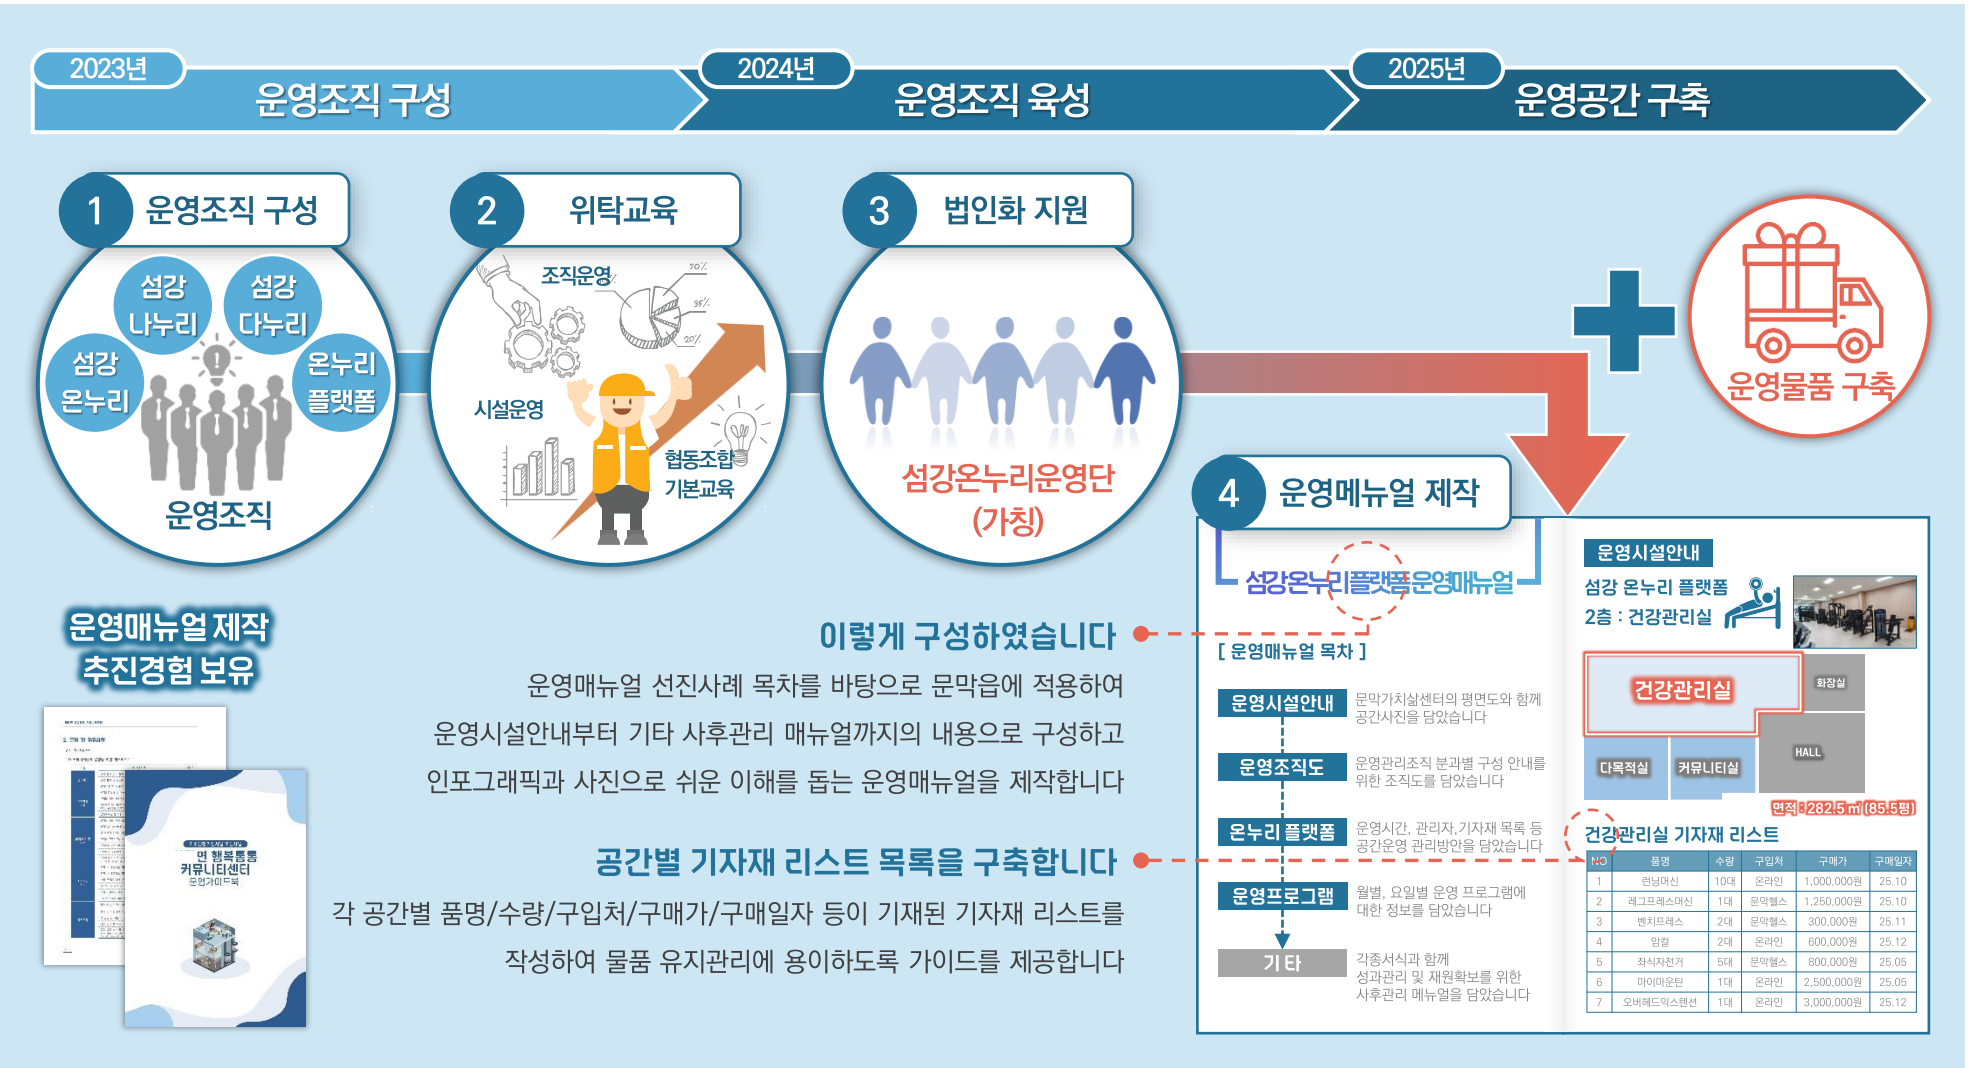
2023년
운영조직 구성

2024년
운영조직 육성

2025년
운영공간 구축

1 운영조직 구성

섬강 나누리
섬강 다누리
섬강 온누리
온누리 플랫폼
운영조직

2 위탁교육

조직운영
시설운영
협동조합 기본교육

3 법인화 지원

섬강온누리운영단 (가칭)

운영물품 구축

4 운영메뉴얼 제작

운영매뉴얼 제작 추진경험 보유

면 행복통통 커뮤니티센터
운영가이드북

이렇게 구성하였습니다

운영매뉴얼 선진사례 목차를 바탕으로 문막읍에 적용하여 운영시설안내부터 기타 사후관리 매뉴얼까지의 내용으로 구성하고 인포그래픽과 사진으로 쉬운 이해를 돕는 운영매뉴얼을 제작합니다

공간별 기자재 리스트 목록을 구축합니다

각 공간별 품명/수량/구입처/구매가/구매일자 등이 기재된 기자재 리스트를 작성하여 물품 유지관리에 용이하도록 가이드를 제공합니다

섬강온누리플랫폼운영매뉴얼

[ 운영매뉴얼 목차 ]

운영시설안내 문막가치삶센터의 평면도와 함께 공간사진을 담았습니다
운영조직도 운영관리조직 분과별 구성 안내를 위한 조직도를 담았습니다
온누리 플랫폼 운영시간, 관리자,기자재 목록 등 공간운영 관리방안을 담았습니다
운영프로그램 월별, 요일별 운영 프로그램에 대한 정보를 담았습니다
기 타 각종서식과 함께 성과관리 및 재원확보를 위한 사후관리 메뉴얼을 담았습니다

운영시설안내
섬강 온누리 플랫폼
2층 : 건강관리실

건강관리실
화장실
HALL
다목적실
커뮤니티실
면적 : 282.5㎡(85.5평)

건강관리실 기자재 리스트

| NO | 품명 | 수량 | 구입처 | 구매가 | 구매일자 |
|---|---|---|---|---|---|
| 1 | 런닝머신 | 10대 | 온라인 | 1,000,000원 | 25.10 |
| 2 | 레그프레스머신 | 1대 | 문막헬스 | 1,250,000원 | 25.10 |
| 3 | 벤치프레스 | 2대 | 문막헬스 | 300,000원 | 25.11 |
| 4 | 암컬 | 2대 | 온라인 | 600,000원 | 25.12 |
| 5 | 좌식자전거 | 5대 | 문막헬스 | 800,000원 | 25.05 |
| 6 | 마이마운틴 | 1대 | 온라인 | 2,500,000원 | 25.05 |
| 7 | 오버헤드익스텐션 | 1대 | 온라인 | 3,000,000원 | 25.12 |